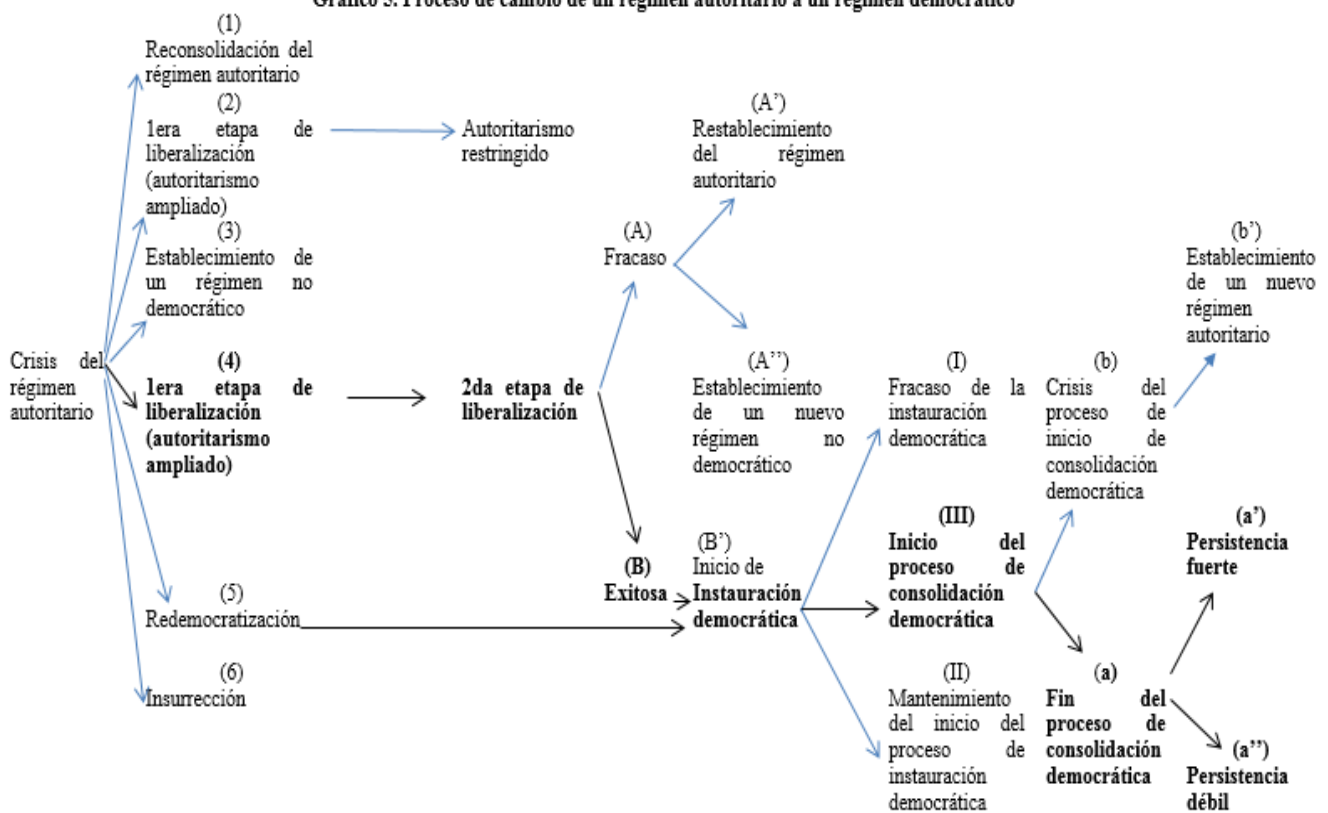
Gráfico 3. Proceso de cambio de un régimen autoritario a un régimen democrático

Crisis del régimen autoritario

(1)
Reconsolidación del régimen autoritario

(2)
1era etapa de liberalización (autoritarismo ampliado)

Autoritarismo restringido

(3)
Establecimiento de un régimen no democrático

(4)
1era etapa de liberalización (autoritarismo ampliado)

2da etapa de liberalización

(5)
Redemocratización

(6)
Insurrección

(A)
Fracaso

(A')
Restablecimiento del régimen autoritario

(A'')
Establecimiento de un nuevo régimen no democrático

(B)
Exitosa

(B')
Inicio de Instauración democrática

(I)
Fracaso de la instauración democrática

(III)
Inicio del proceso de consolidación democrática

(II)
Mantenimiento del inicio del proceso de instauración democrática

(b)
Crisis del proceso de inicio de consolidación democrática

(b')
Establecimiento de un nuevo régimen autoritario

(a)
Fin del proceso de consolidación democrática

(a')
Persistencia fuerte

(a'')
Persistencia débil